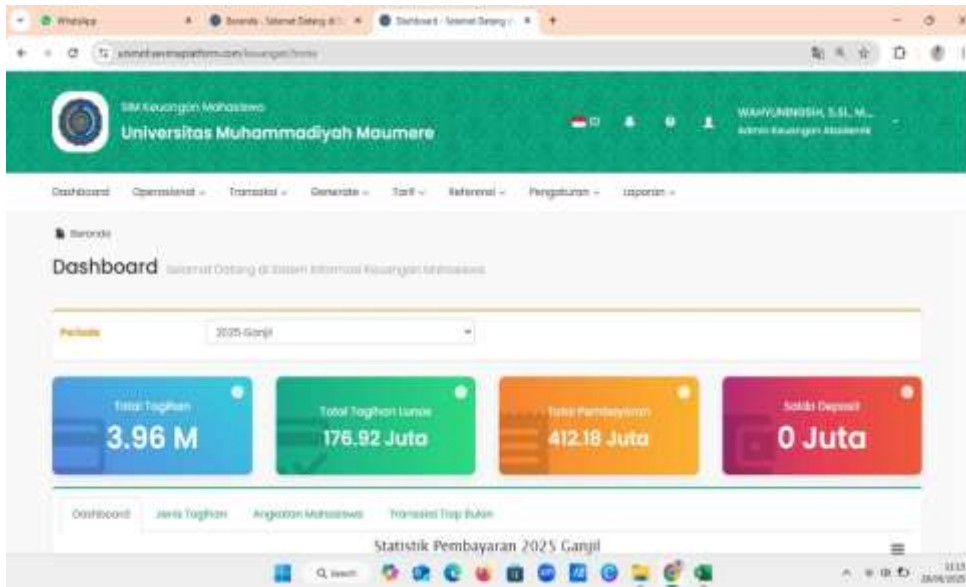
WhatsApp
Beranda - Selamat Datang di
Dashboard - Selamat Datang
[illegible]

SIM Keuangan Mahasiswa
Universitas Muhammadiyah Maumere

WAHYUNINGSIH, S.SI., M...
Admin Keuangan Akademik

Dashboard Operasional Transaksi Generate Tarif Referensi Pengaturan Laporan

Beranda

Dashboard Selamat Datang di Sistem Informasi Keuangan Mahasiswa

Periode 2025 Ganjil

Total Tagihan
3.96 M

Total Tagihan Lunas
176.92 Juta

Total Pembayaran
412.18 Juta

Saldo Deposit
0 Juta

Dashboard Jenis Tagihan Angkatan Mahasiswa Transaksi Tiap Bulan

Statistik Pembayaran 2025 Ganjil

Q Search